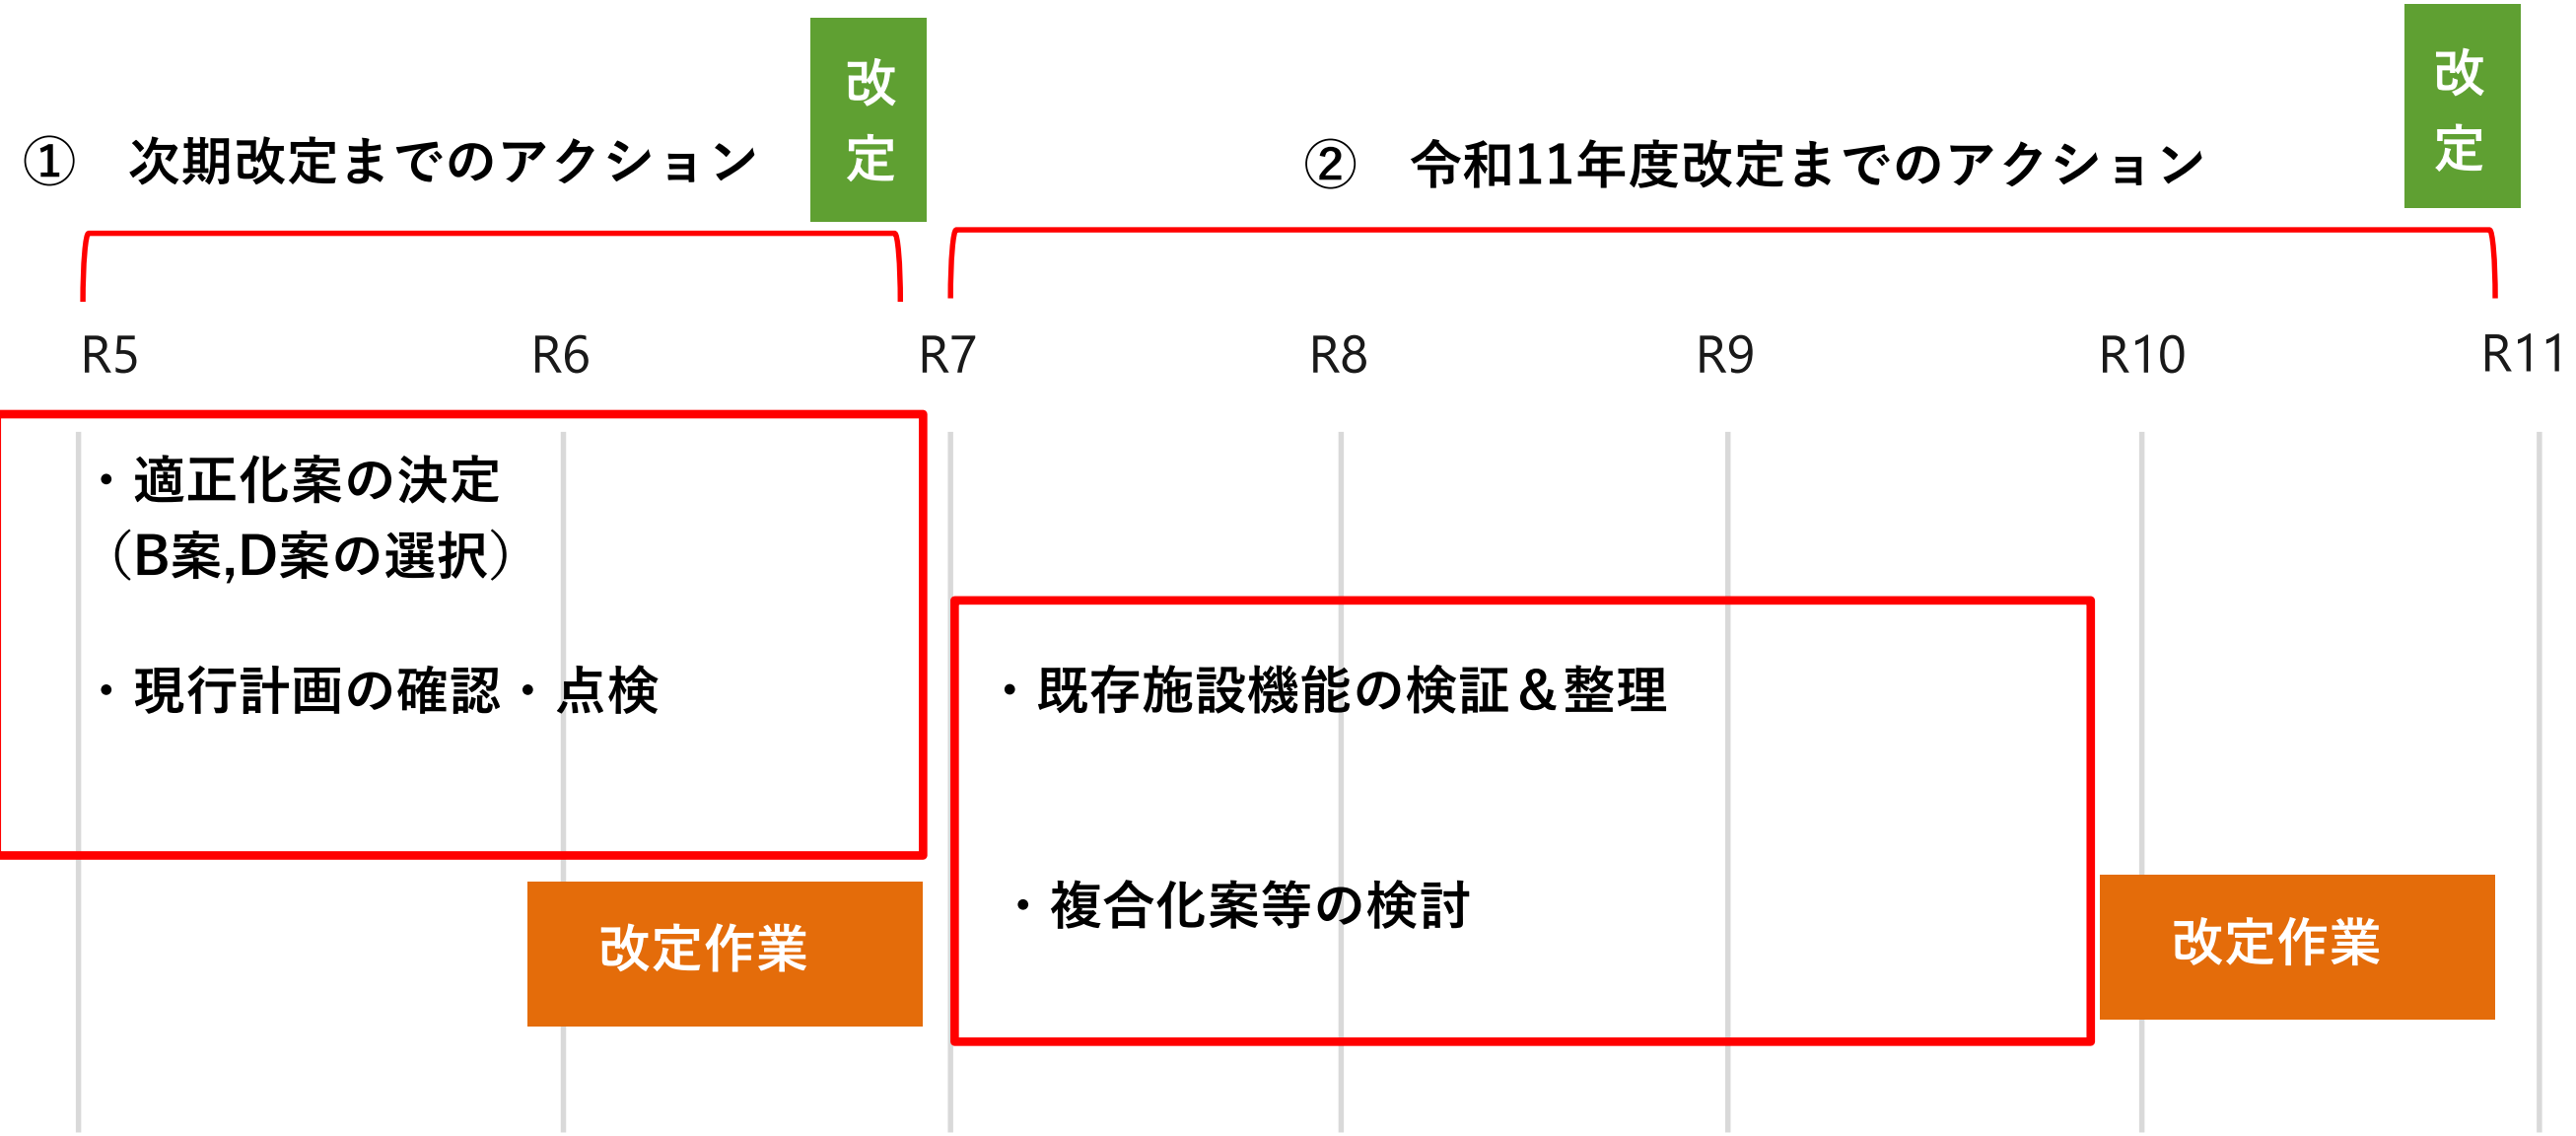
① 次期改定までのアクション

改定

② 令和11年度改定までのアクション

改定

R5 R6 R7 R8 R9 R10 R11

・適正化案の決定
（B案,D案の選択）

・現行計画の確認・点検

改定作業

・既存施設機能の検証＆整理

・複合化案等の検討

改定作業